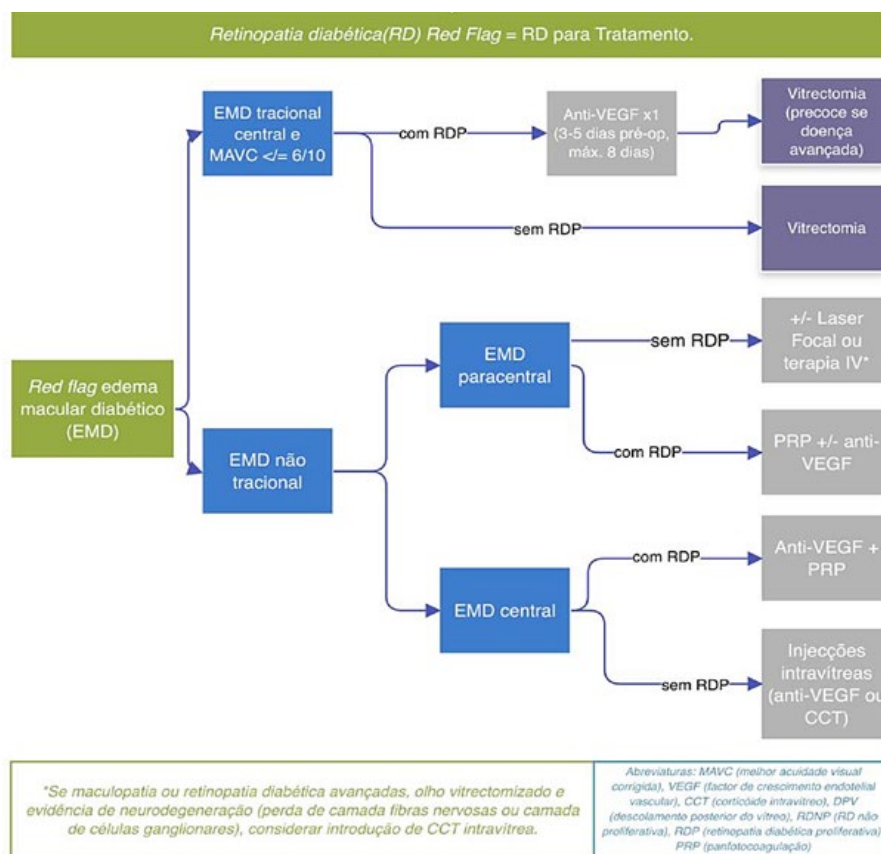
*Retinopatia diabética(RD) Red Flag* = RD para Tratamento.

*Red flag* edema macular diabético (EMD)

EMD tracional central e MAVC </= 6/10

com RDP

Anti-VEGF x1 (3-5 dias pré-op, máx. 8 dias)

Vitrectomia (precoce se doença avançada)

sem RDP

Vitrectomia

EMD não tracional

EMD paracentral

sem RDP

+/- Laser Focal ou terapia IV*

com RDP

PRP +/- anti-VEGF

EMD central

com RDP

Anti-VEGF + PRP

sem RDP

Injecções intravítreas (anti-VEGF ou CCT)

*Se maculopatia ou retinopatia diabética avançadas, olho vitrectomizado e evidência de neurodegeneração (perda de camada fibras nervosas ou camada de células ganglionares), considerar introdução de CCT intravítrea.

Abreviaturas: MAVC (melhor acuidade visual corrigida), VEGF (factor de crescimento endotelial vascular), CCT (corticóide intravítreo), DPV (descolamento posterior do vítreo), RDNP (RD não proliferativa), RDP (retinopatia diabética proliferativa), PRP (panfotocoagulação)